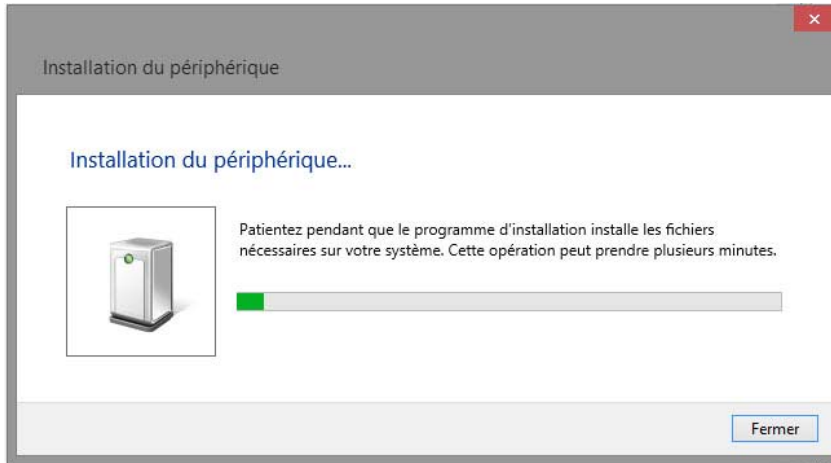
×

Installation du périphérique

Installation du périphérique...

Patientez pendant que le programme d'installation installe les fichiers nécessaires sur votre système. Cette opération peut prendre plusieurs minutes.

Fermer